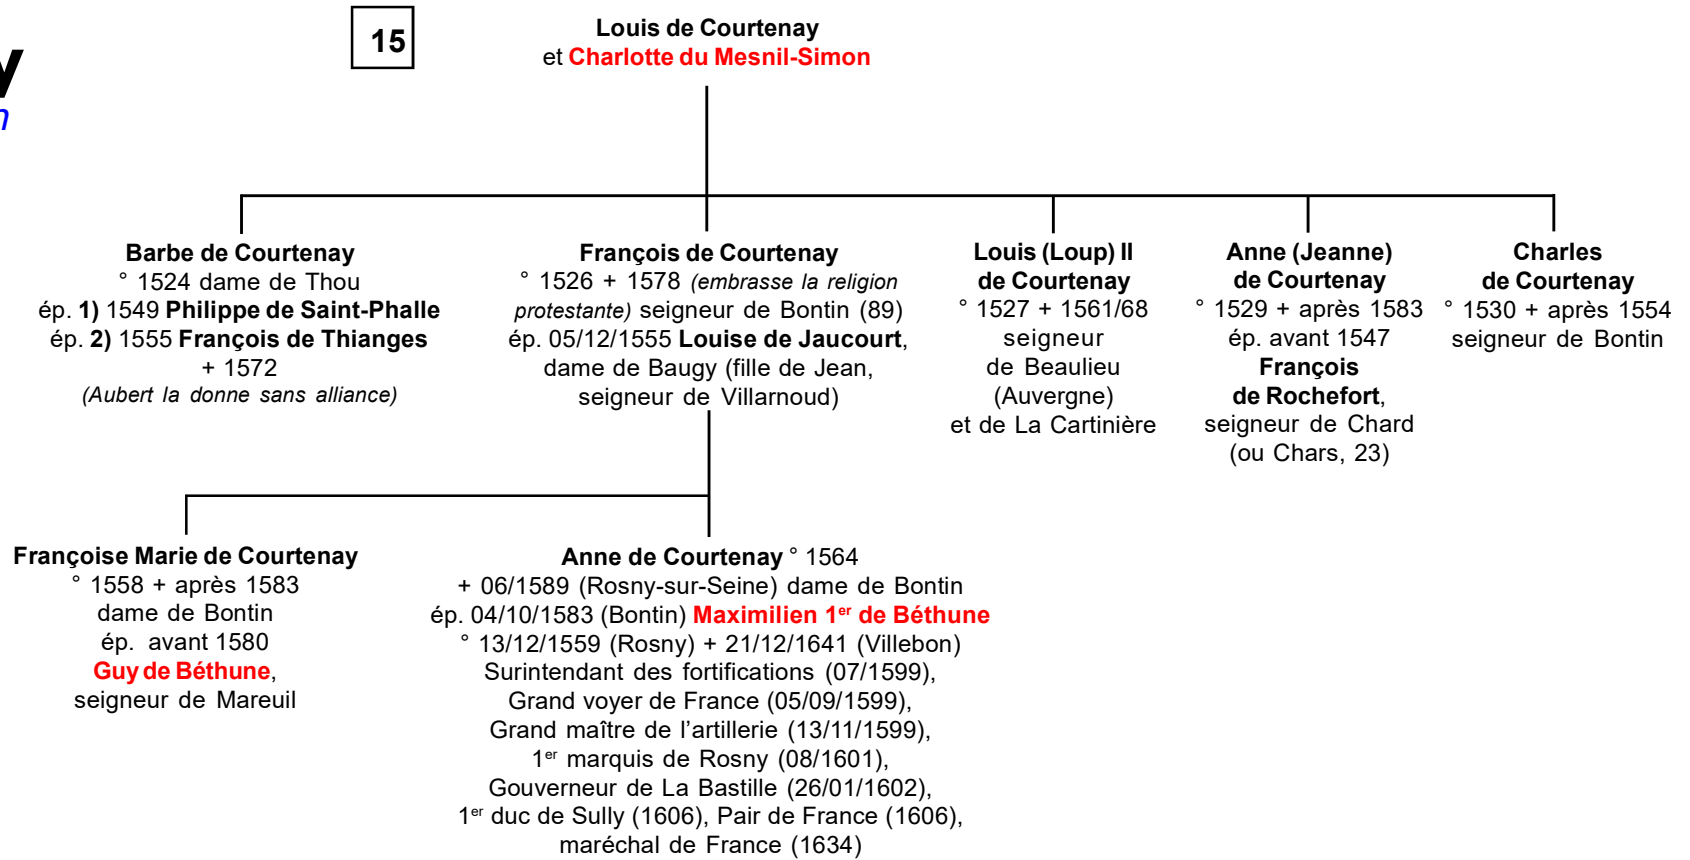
15

Louis de Courtenay
et Charlotte du Mesnil-Simon

Barbe de Courtenay
° 1524 dame de Thou
ép. 1) 1549 Philippe de Saint-Phalle
ép. 2) 1555 François de Thianges
+ 1572
(Aubert la donne sans alliance)

François de Courtenay
° 1526 + 1578 (embrasse la religion protestante) seigneur de Bontin (89)
ép. 05/12/1555 Louise de Jaucourt, dame de Baugy (fille de Jean, seigneur de Villarnoud)

Louis (Loup) II
de Courtenay
° 1527 + 1561/68
seigneur
de Beaulieu
(Auvergne)
et de La Cartinière

Anne (Jeanne)
de Courtenay
° 1529 + après 1583
ép. avant 1547
François
de Rochefort,
seigneur de Chard
(ou Chars, 23)

Charles
de Courtenay
° 1530 + après 1554
seigneur de Bontin

Françoise Marie de Courtenay
° 1558 + après 1583
dame de Bontin
ép. avant 1580
Guy de Béthune,
seigneur de Mareuil

Anne de Courtenay ° 1564
+ 06/1589 (Rosny-sur-Seine) dame de Bontin
ép. 04/10/1583 (Bontin) Maximilien 1$^{er}$ de Béthune
° 13/12/1559 (Rosny) + 21/12/1641 (Villebon)
Surintendant des fortifications (07/1599),
Grand voyer de France (05/09/1599),
Grand maître de l'artillerie (13/11/1599),
1$^{er}$ marquis de Rosny (08/1601),
Gouverneur de La Bastille (26/01/1602),
1$^{er}$ duc de Sully (1606), Pair de France (1606),
maréchal de France (1634)